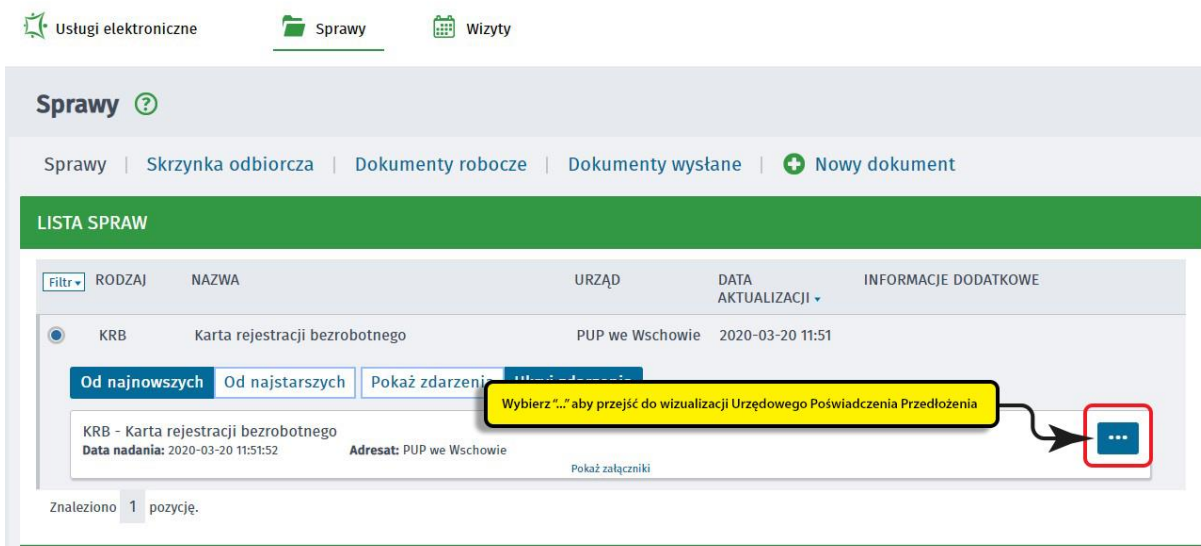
Usługi elektroniczne Sprawy Wizyty

Sprawy

Sprawy | Skrzynka odbiorcza | Dokumenty robocze | Dokumenty wysłane | Nowy dokument

LISTA SPRAW

| Filtr | RODZAJ | NAZWA | URZĄD | DATA AKTUALIZACJI | INFORMACJE DODATKOWE |
|---|---|---|---|---|---|
| | KRB | Karta rejestracji bezrobotnego | PUP we Wschowie | 2020-03-20 11:51 | |

Od najnowszych | Od najstarszych | Pokaż zdarzeni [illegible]

Wybierz "..." aby przejść do wizualizacji Urzędowego Poświadczenia Przedłożenia

KRB - Karta rejestracji bezrobotnego
Data nadania: 2020-03-20 11:51:52 Adresat: PUP we Wschowie
Pokaż załączniki

...

Znaleziono 1 pozycję.